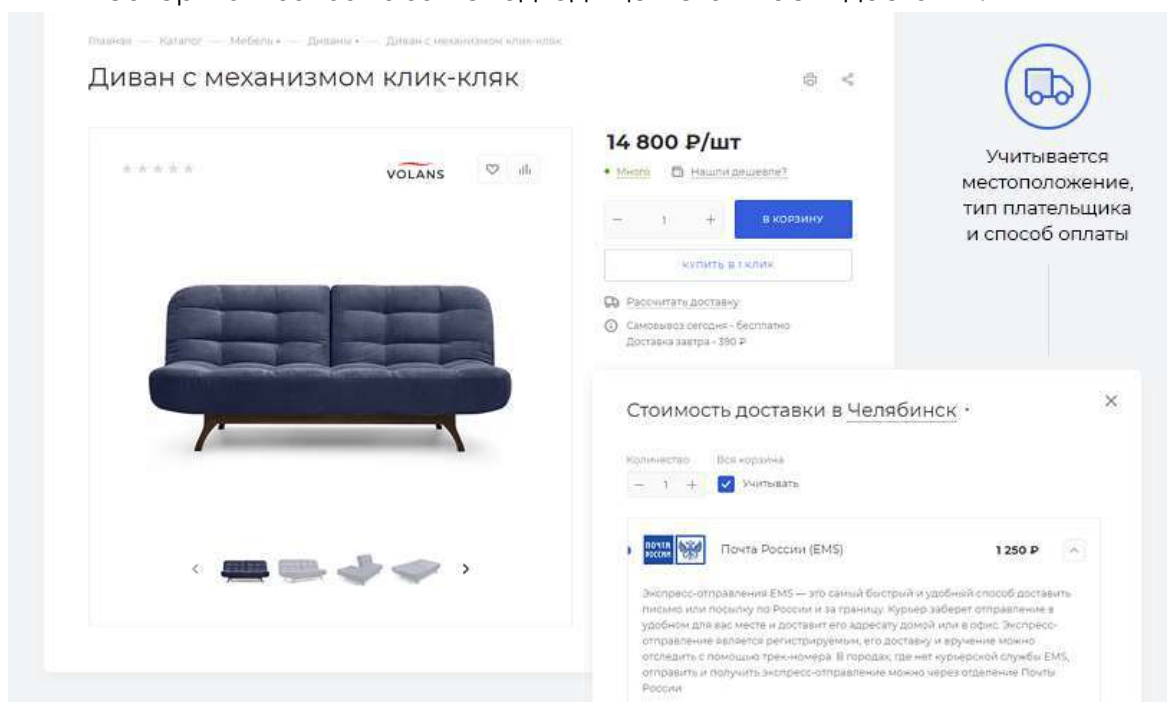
Главная — Каталог — Мебель — Диваны — Диван с механизмом клик-кляк

Диван с механизмом клик-кляк

VOLANS

14 800 ₽/шт

Много  Нашли дешевле?

– 1 +  В КОРЗИНУ

КУПИТЬ В 1 КЛИК

Рассчитать доставку

Самовывоз сегодня - бесплатно
Доставка завтра - 390 ₽

Учитывается местоположение, тип плательщика и способ оплаты

Стоимость доставки в Челябинск

Количество  Вся корзина
– 1 +  Учитывать

ПОЧТА РОССИИ  Почта России (EMS)  1 250 ₽

Экспресс-отправления EMS — это самый быстрый и удобный способ доставить письмо или посылку по России и за границу. Курьер заберет отправление в удобном для вас месте и доставит его адресату домой или в офис. Экспресс-отправление является регистрируемым, его доставку и вручение можно отследить с помощью трек-номера. В городах, где нет курьерской службы EMS, отправить и получить экспресс-отправление можно через отделение Почты России